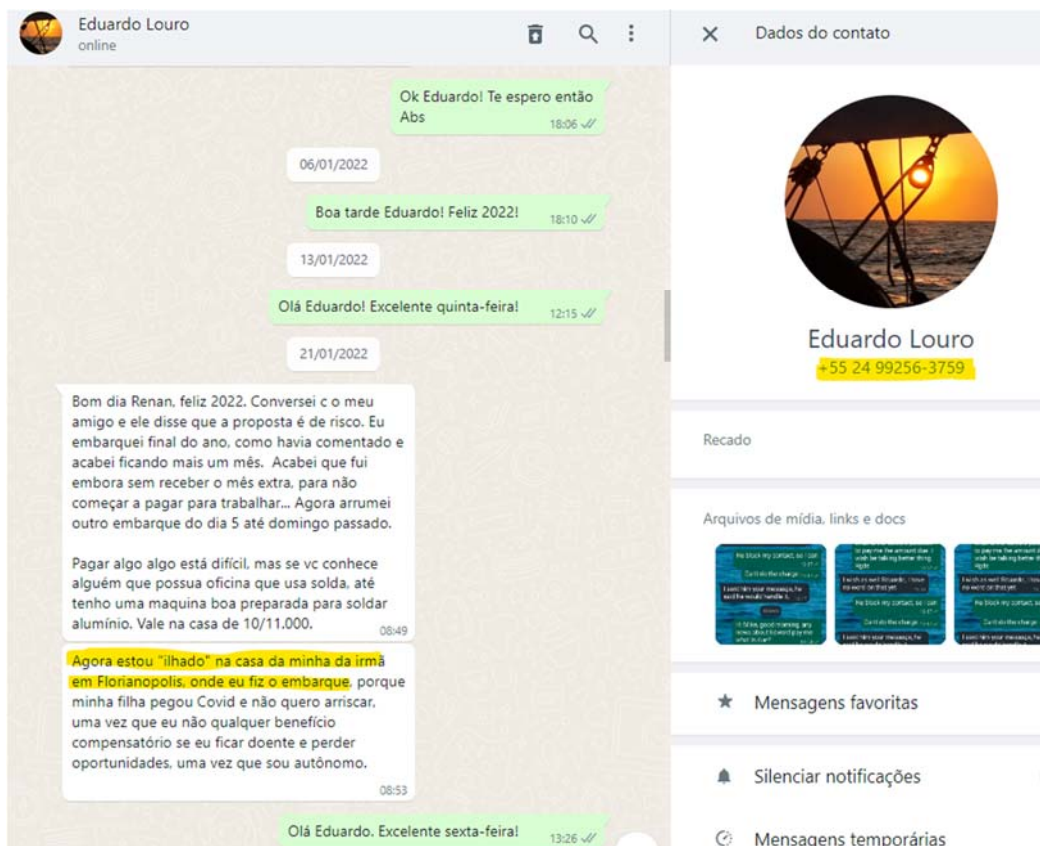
Eduardo Louro
online

Ok Eduardo! Te espero então
Abs
18:06

06/01/2022

Boa tarde Eduardo! Feliz 2022!
18:10

13/01/2022

Olá Eduardo! Excelente quinta-feira!
12:15

21/01/2022

Bom dia Renan, feliz 2022. Conversei c o meu amigo e ele disse que a proposta é de risco. Eu embarquei final do ano, como havia comentado e acabei ficando mais um mês. Acabei que fui embora sem receber o mês extra, para não começar a pagar para trabalhar... Agora arrumei outro embarque do dia 5 até domingo passado.

Pagar algo algo está difícil, mas se vc conhece alguém que possua oficina que usa solda, até tenho uma maquina boa preparada para soldar alumínio. Vale na casa de 10/11.000.
08:49

Agora estou "ilhado" na casa da minha da irmã em Florianopolis, onde eu fiz o embarque, porque minha filha pegou Covid e não quero arriscar, uma vez que eu não qualquer benefício compensatório se eu ficar doente e perder oportunidades, uma vez que sou autônomo.
08:53

Olá Eduardo. Excelente sexta-feira!
13:26

Dados do contato

Eduardo Louro
+55 24 99256-3759

Recado

Arquivos de mídia, links e docs

Mensagens favoritas

Silenciar notificações

Mensagens temporárias